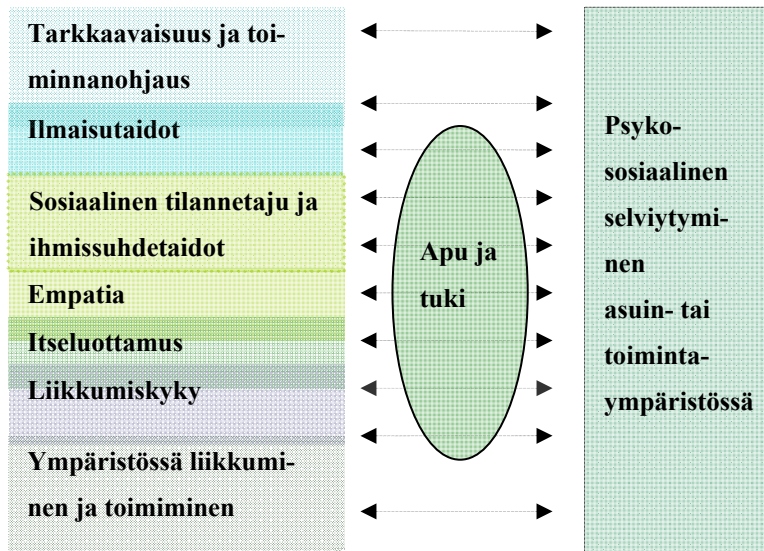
Tarkkaavaisuus ja toiminnanohjaus

Ilmaisutaidot

Sosiaalinen tilannetaju ja ihmissuhdetaidot

Empatia

Itseluottamus

Liikkumiskyky

Ympäristössä liikkuminen ja toimiminen

Apu ja tuki

Psykososiaalinen selviytyminen asuin- tai toimintaympäristössä